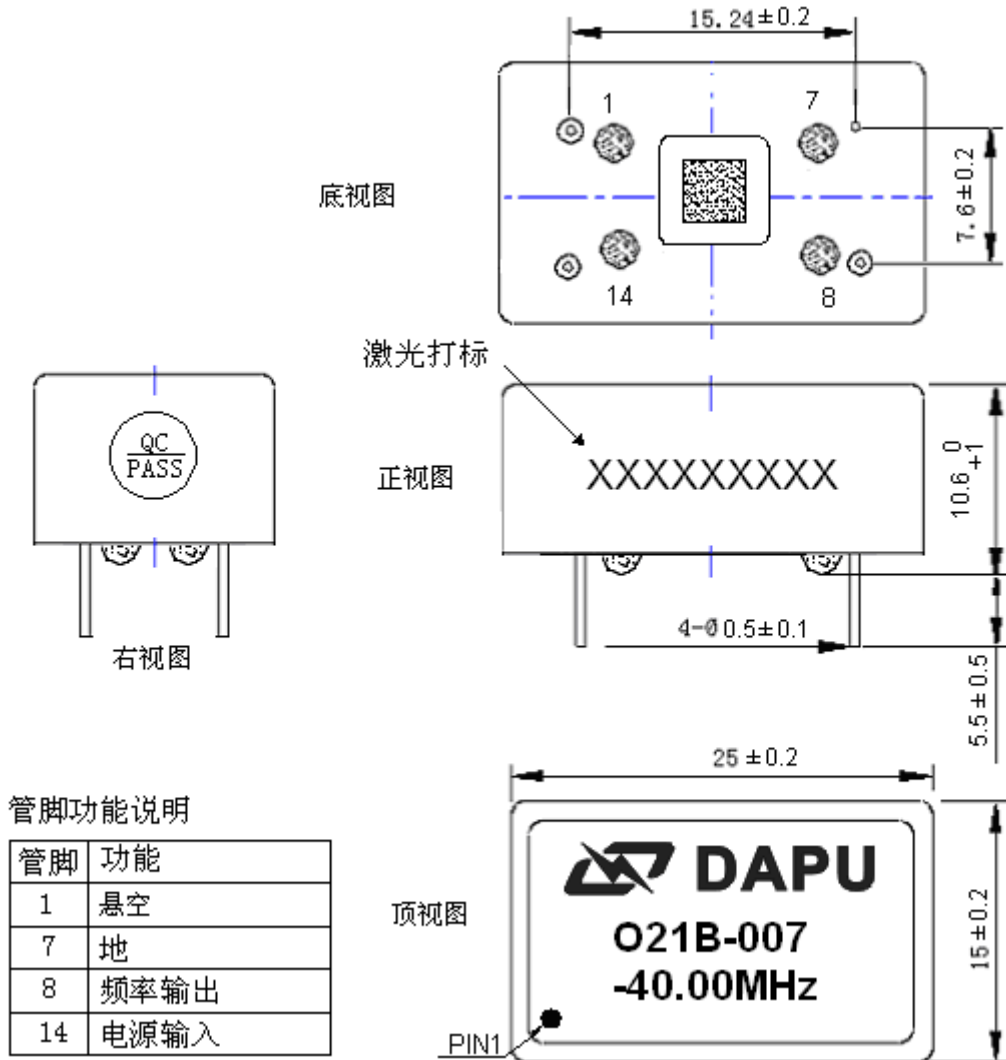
15.24±0.2

1

7

7.6±0.2

底视图

14

8

激光打标

QC
PASS

正视图

XXXXXXXXX

$10.6^{0}_{+1}$

4-Ø0.5±0.1

右视图

5.5±0.5

25±0.2

管脚功能说明

| 管脚 | 功能 |
|---|---|
| 1 | 悬空 |
| 7 | 地 |
| 8 | 频率输出 |
| 14 | 电源输入 |

DAPU

顶视图

O21B-007
-40.00MHz

15±0.2

PIN1